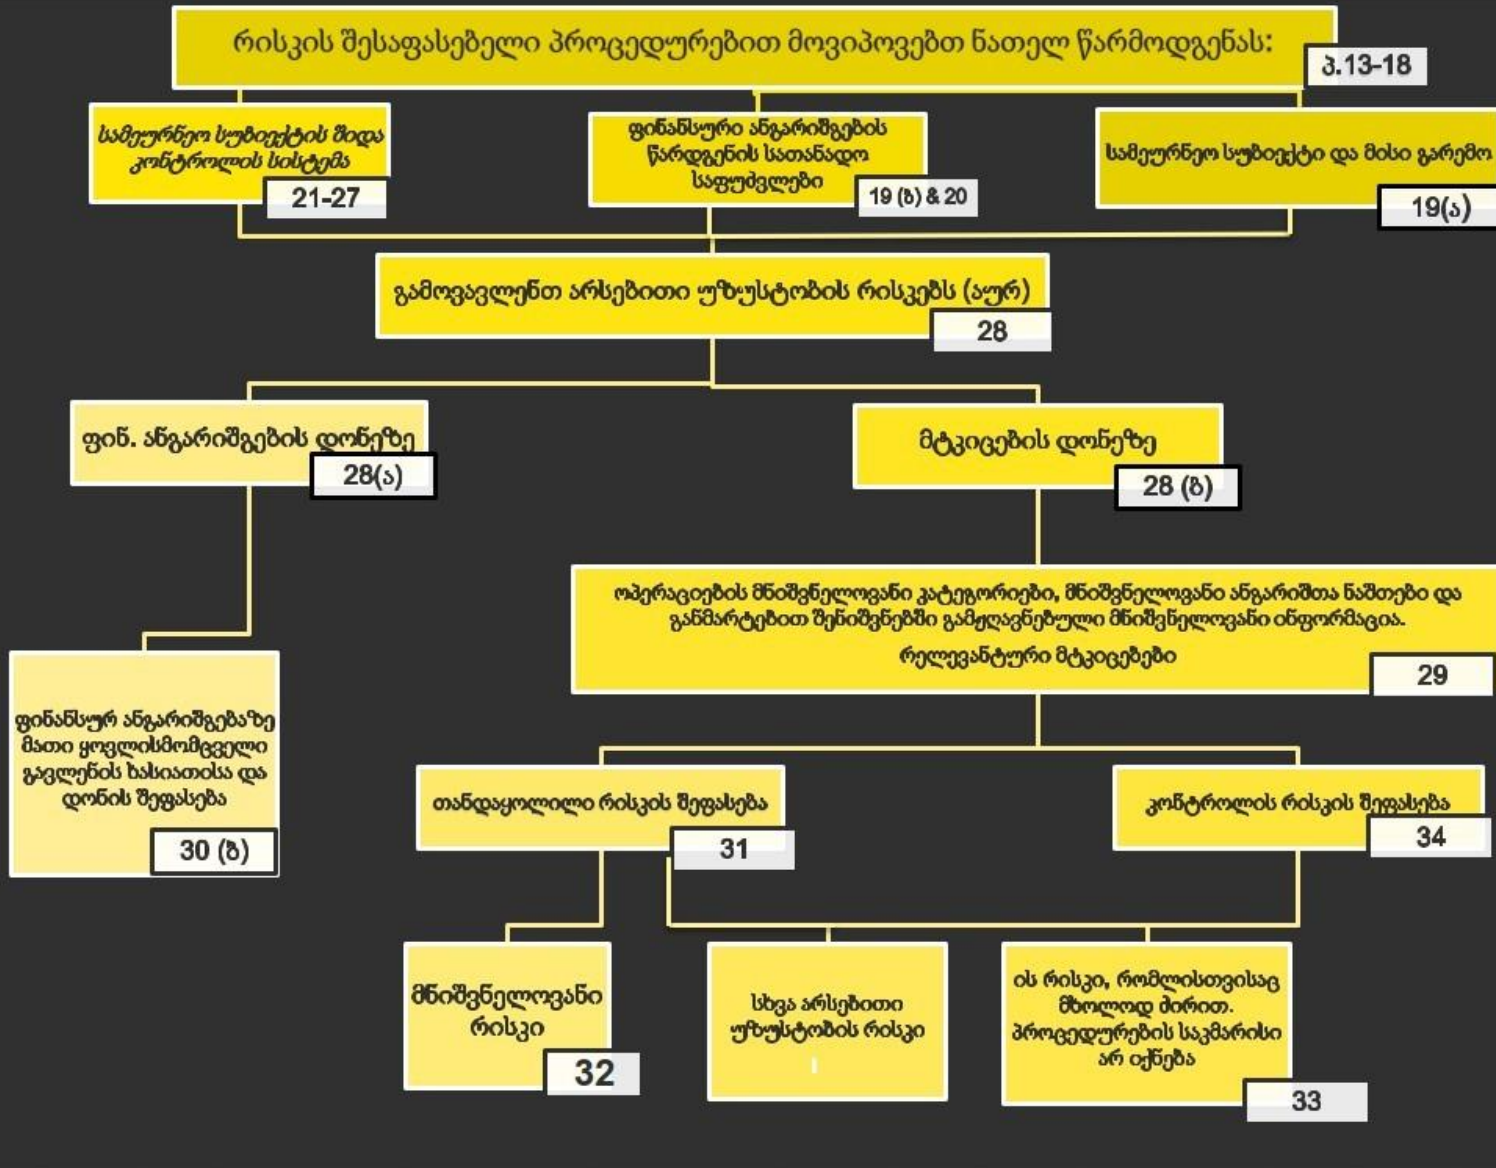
რისკის შესაფასებელი პროცედურებით მოვიპოვებთ ნათელ წარმოდგენას: პ.13-18

სამეურნეო სუბიექტის შიდა კონტროლის სისტემა 21-27

ფინანსური ანგარიშგების წარდგენის სათანადო საფუძვლები 19 (ბ) & 20

სამეურნეო სუბიექტი და მისი გარემო 19(ა)

გამოვავლენთ არსებითი უზუსტობის რისკებს (აურ) 28

ფინ. ანგარიშგების დონეზე 28(ა)

მტკიცების დონეზე 28 (ბ)

ოპერაციების მნიშვნელოვანი კატეგორიები, მნიშვნელოვანი ანგარიშთა ნაშთები და განმარტებით შენიშვნებში გამჟღავნებული მნიშვნელოვანი ინფორმაცია.

რელევანტური მტკიცებები 29

ფინანსურ ანგარიშგებაზე მათი ყოვლისმომცველი გავლენის ხასიათისა და დონის შეფასება 30 (ბ)

თანდაყოლილი რისკის შეფასება 31

კონტროლის რისკის შეფასება 34

მნიშვნელოვანი რისკი 32

სხვა არსებითი უზუსტობის რისკი

ის რისკი, რომლისთვისაც მხოლოდ ძირით. პროცედურების საკმარისი არ იქნება 33